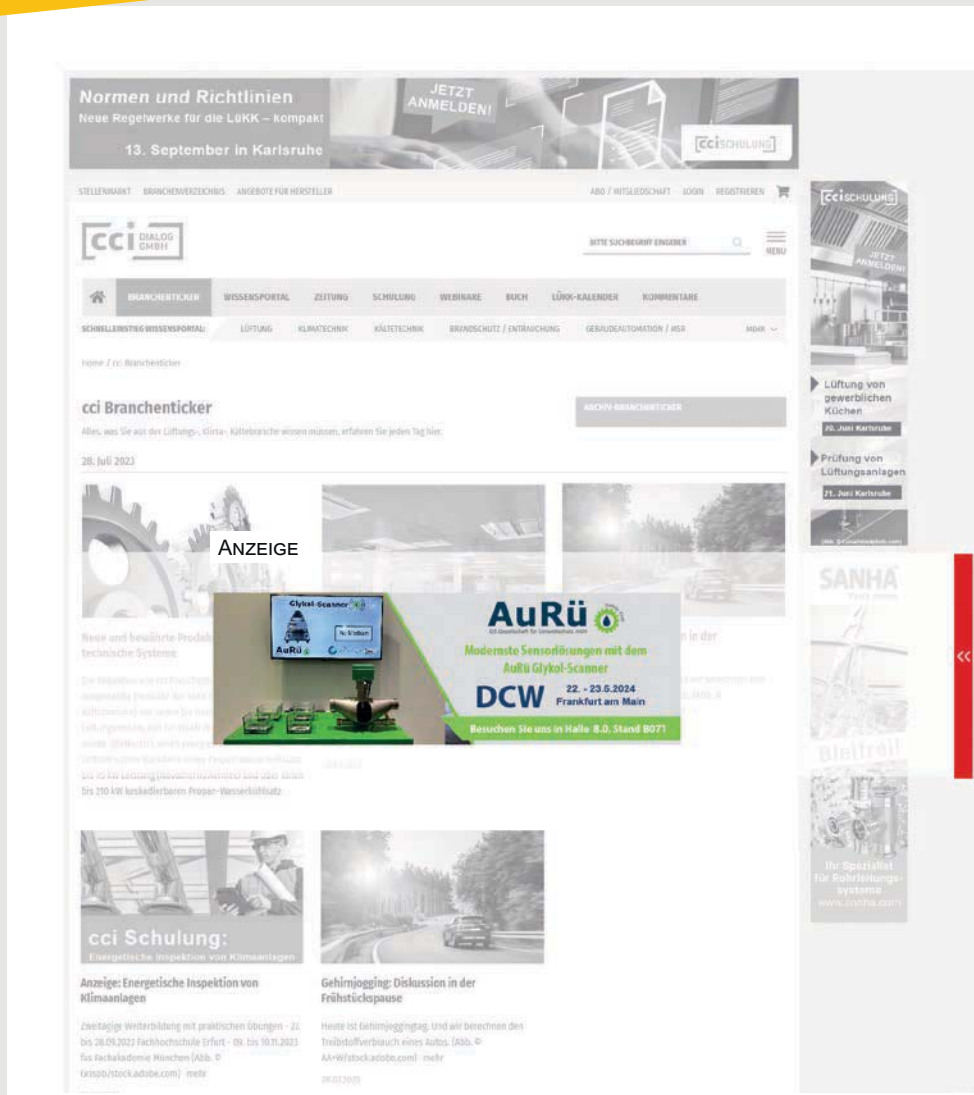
Normen und Richtlinien
Neue Regelwerke für die LüKK – kompakt
13. September in Karlsruhe
JETZT ANMELDEN!
cci SCHULUNG

STELLENMARKT BRANCHENVERZEICHNIS ANGEBOTE FÜR HERSTELLER
ABO / MITGLIEDSCHAFT LOGIN REGISTRIEREN

cci DIALOG GMBH
BITTE SUCHBEGRIFF EINGEBEN
MENU

BRANCHENTICKER WISSENSPORTAL ZEITUNG SCHULUNG WEBINARE BUCH LÜKK-KALENDER KOMMENTARE
SCHNELLEINSTIEG WISSENSPORTAL: LÜFTUNG KLIMATECHNIK KÄLTETECHNIK BRANDSCHUTZ / ENTRAUCHUNG GEBÄUDEAUTOMATION / MSR MEHR

Home / cci Branchenticker

cci Branchenticker
Alles, was Sie aus der Lüftungs-, Klima-, Kältebranche wissen müssen, erfahren Sie jeden Tag hier.
ARCHIV-BRANCHENTICKER

28. Juli 2023

ANZEIGE

Glykol-Scanner
AuRü
Modernste Sensorlösungen mit dem AuRü Glykol-Scanner
DCW 22. - 23.5.2024 Frankfurt am Main
Besuchen Sie uns in Halle 8.0, Stand B071

Neue und bewährte Produkte technische Systeme
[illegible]
bis 210 kW kaskadierbaren Propan-Wasserkühlsatz

cci Schulung:
Energetische Inspektion von Klimaanlagen
Anzeige: Energetische Inspektion von Klimaanlagen
Zweitägige Weiterbildung mit praktischen Übungen - 27. bis 28.09.2023 Fachhochschule Erfurt - 09. bis 10.11.2023 fas Fachakademie München (Abb. © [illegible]/stock.adobe.com) mehr

Gehirnjogging: Diskussion in der Frühstückspause
Heute ist Gehirnjoggingtag. Und wir berechnen den Treibstoffverbrauch eines Autos. (Abb. © AA+W/stock.adobe.com) mehr
28.07.2023

cci SCHULUNG
JETZT ANMELDEN!
Lüftung von gewerblichen Küchen
20. Juni Karlsruhe
Prüfung von Lüftungsanlagen
21. Juni Karlsruhe

SANHA
Bleifrei!
Ihr Spezialist für Rohrleitungssysteme
www.sanha.com